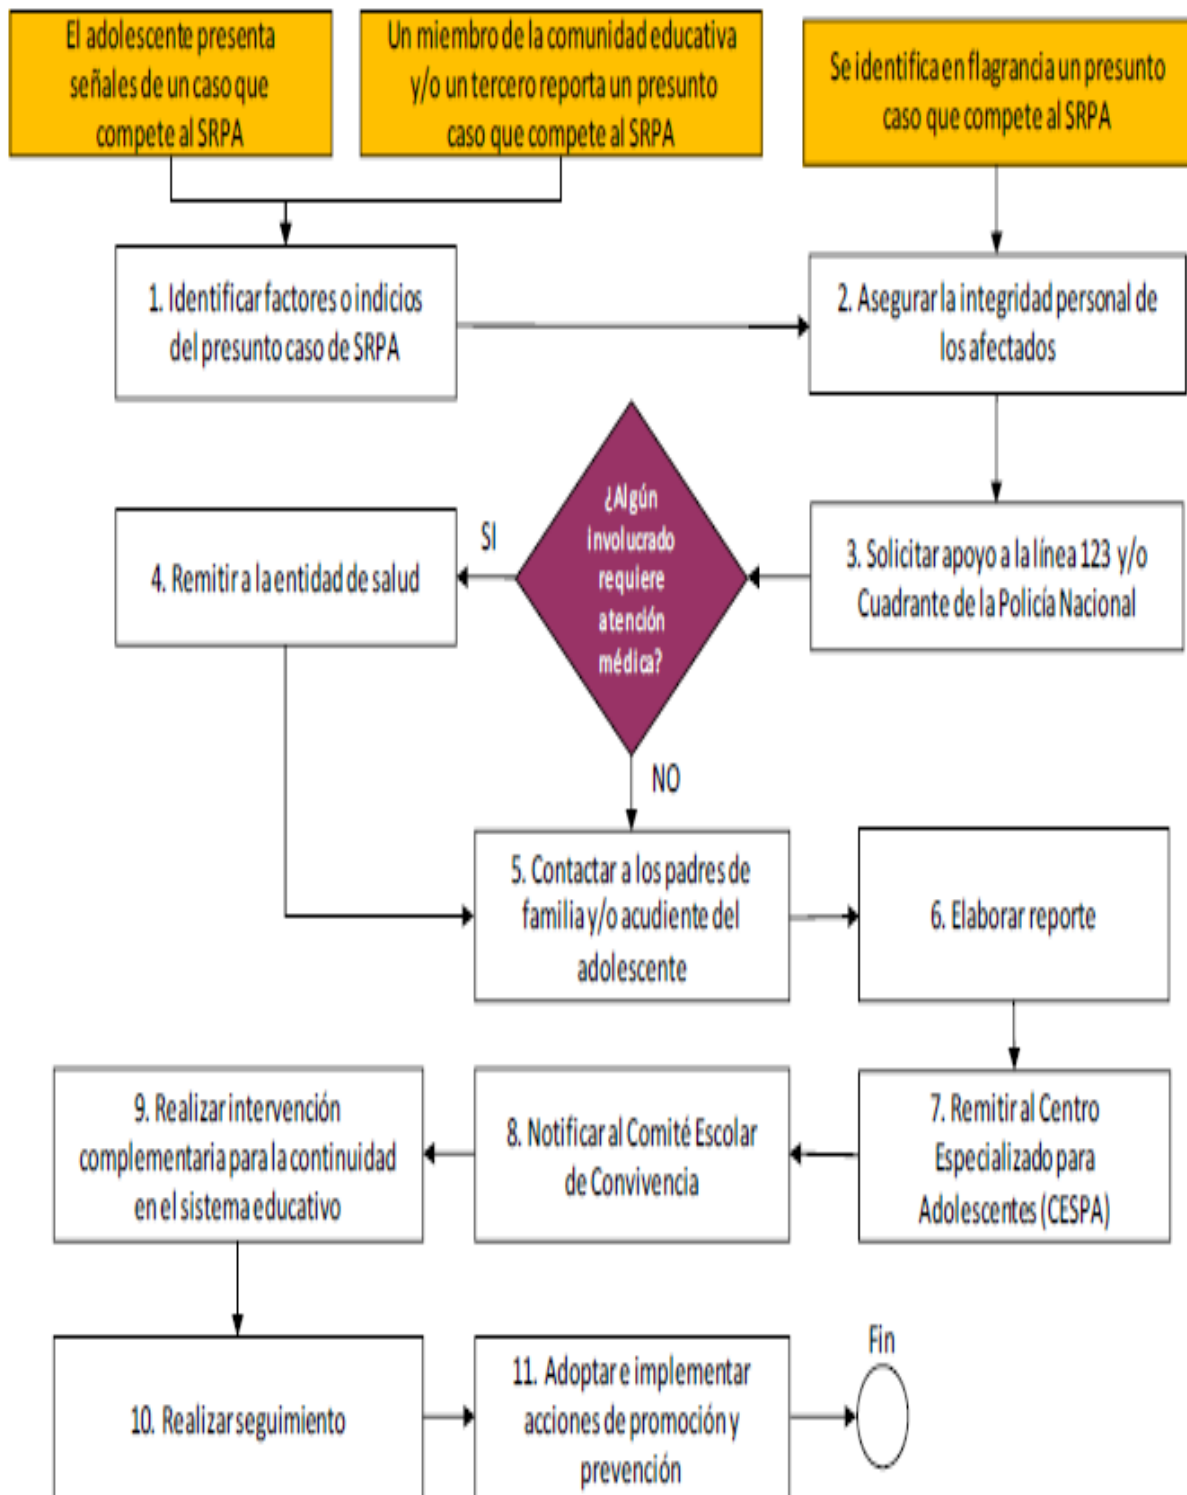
El adolescente presenta señales de un caso que compete al SRPA

Un miembro de la comunidad educativa y/o un tercero reporta un presunto caso que compete al SRPA

Se identifica en flagrancia un presunto caso que compete al SRPA

1. Identificar factores o indicios del presunto caso de SRPA

2. Asegurar la integridad personal de los afectados

3. Solicitar apoyo a la línea 123 y/o Cuadrante de la Policía Nacional

¿Algún involucrado requiere atención médica?

SI

4. Remitir a la entidad de salud

NO

5. Contactar a los padres de familia y/o acudiente del adolescente

6. Elaborar reporte

7. Remitir al Centro Especializado para Adolescentes (CESPA)

8. Notificar al Comité Escolar de Convivencia

9. Realizar intervención complementaria para la continuidad en el sistema educativo

10. Realizar seguimiento

11. Adoptar e implementar acciones de promoción y prevención

Fin